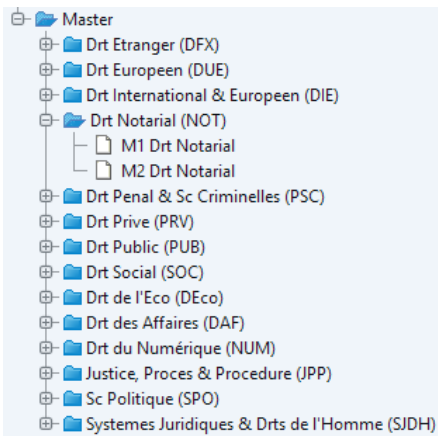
Master
Drt Etranger (DFX)
Drt Europeen (DUE)
Drt International & Europeen (DIE)
Drt Notarial (NOT)
M1 Drt Notarial
M2 Drt Notarial
Drt Penal & Sc Criminelles (PSC)
Drt Prive (PRV)
Drt Public (PUB)
Drt Social (SOC)
Drt de l'Eco (DEco)
Drt des Affaires (DAF)
Drt du Numérique (NUM)
Justice, Proces & Procedure (JPP)
Sc Politique (SPO)
Systemes Juridiques & Drts de l'Homme (SJDH)